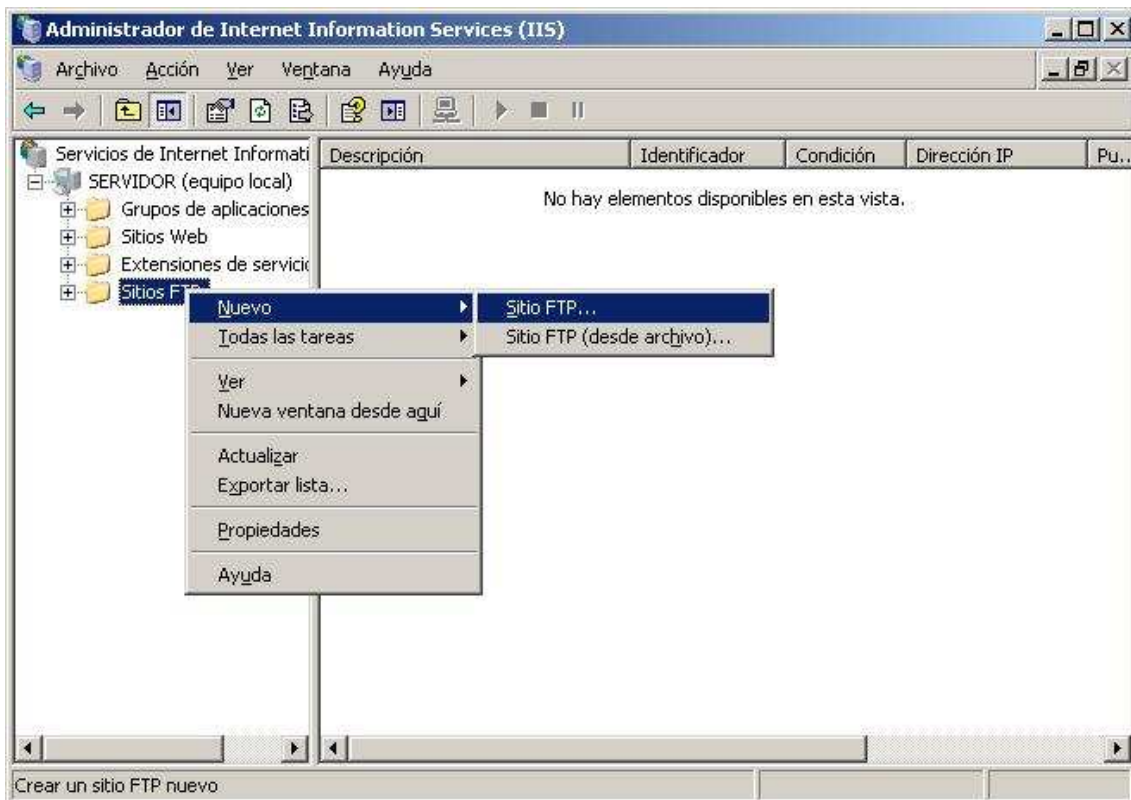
Administrador de Internet Information Services (IIS)

Archivo Acción Ver Ventana Ayuda

Servicios de Internet Informati
SERVIDOR (equipo local)
Grupos de aplicaciones
Sitios Web
Extensiones de servicio
Sitios FTP

| Descripción | Identificador | Condición | Dirección IP | Pu... |
|---|---|---|---|---|

No hay elementos disponibles en esta vista.

Nuevo
Todas las tareas
Ver
Nueva ventana desde aquí
Actualizar
Exportar lista...
Propiedades
Ayuda

Sitio FTP...
Sitio FTP (desde archivo)...

Crear un sitio FTP nuevo